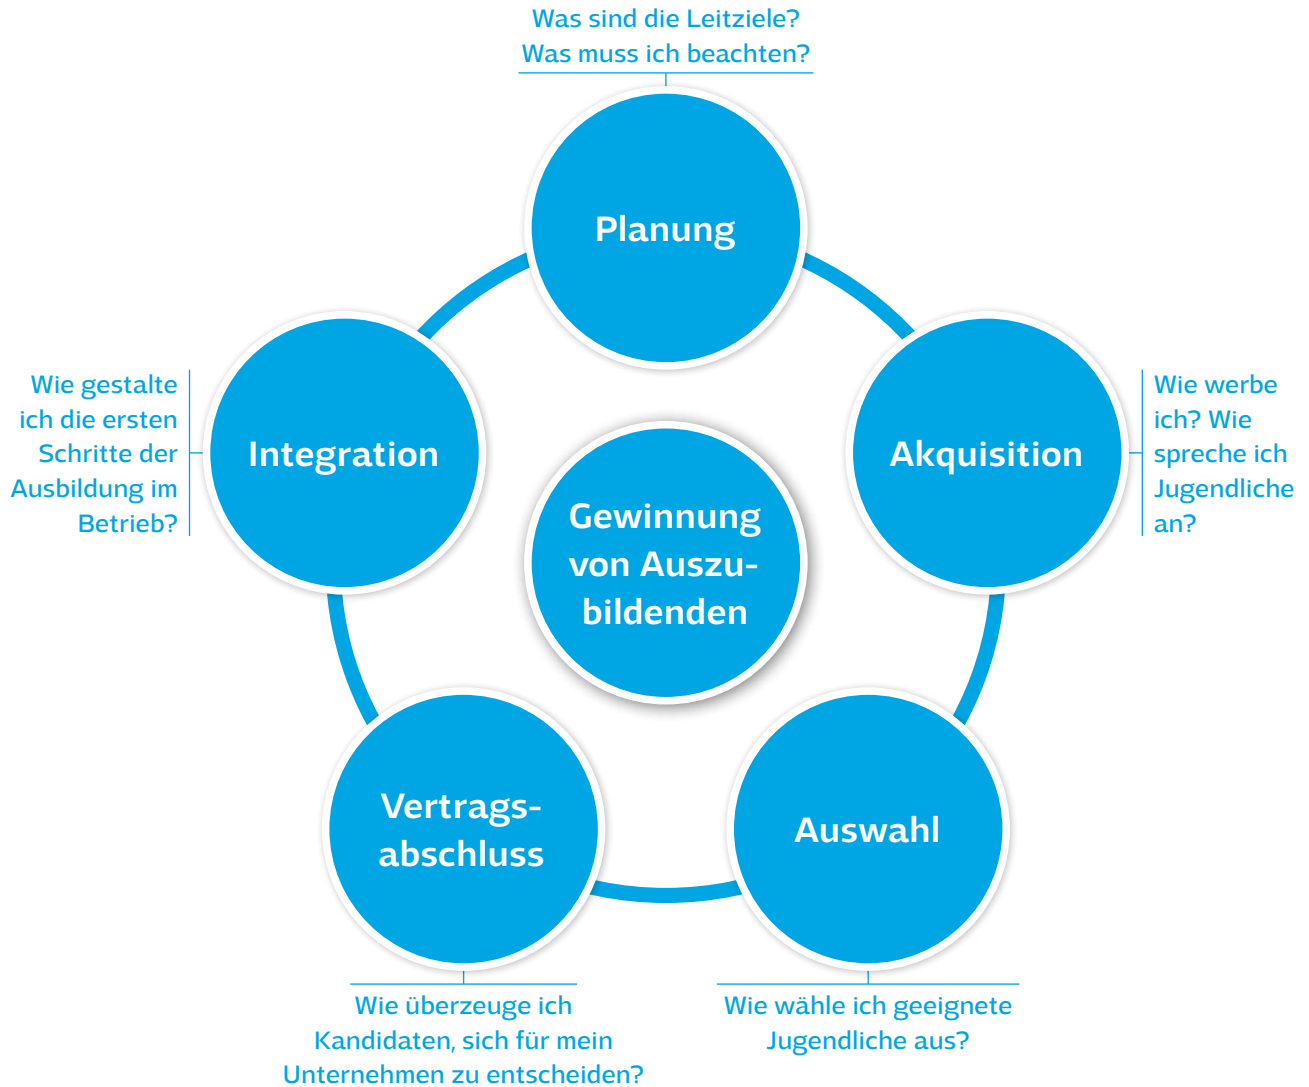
Was sind die Leitziele?
Was muss ich beachten?

Planung

Wie gestalte ich die ersten Schritte der Ausbildung im Betrieb?

Integration

Gewinnung von Auszubildenden

Akquisition

Wie werbe ich? Wie spreche ich Jugendliche an?

Vertragsabschluss

Auswahl

Wie überzeuge ich Kandidaten, sich für mein Unternehmen zu entscheiden?

Wie wähle ich geeignete Jugendliche aus?